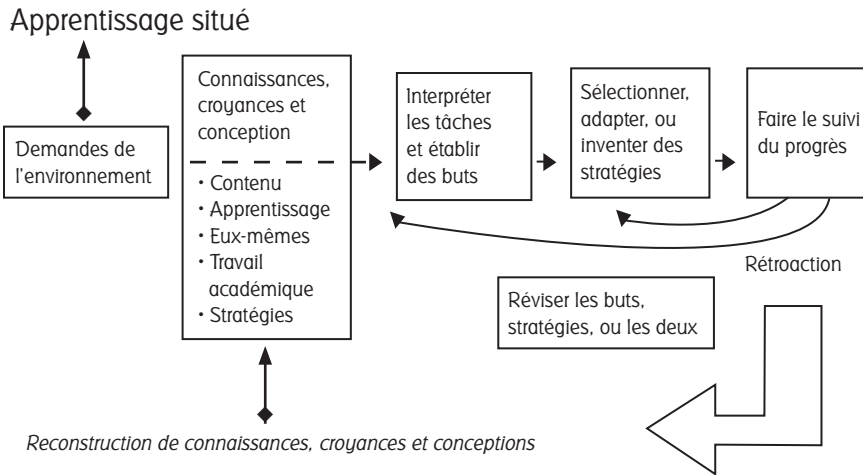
Apprentissage situé

Demandes de l'environnement

Connaissances, croyances et conception

- Contenu
- Apprentissage
- Eux-mêmes
- Travail académique
- Stratégies

Interpréter les tâches et établir des buts

Sélectionner, adapter, ou inventer des stratégies

Faire le suivi du progrès

Rétroaction

Réviser les buts, stratégies, ou les deux

Reconstruction de connaissances, croyances et conceptions